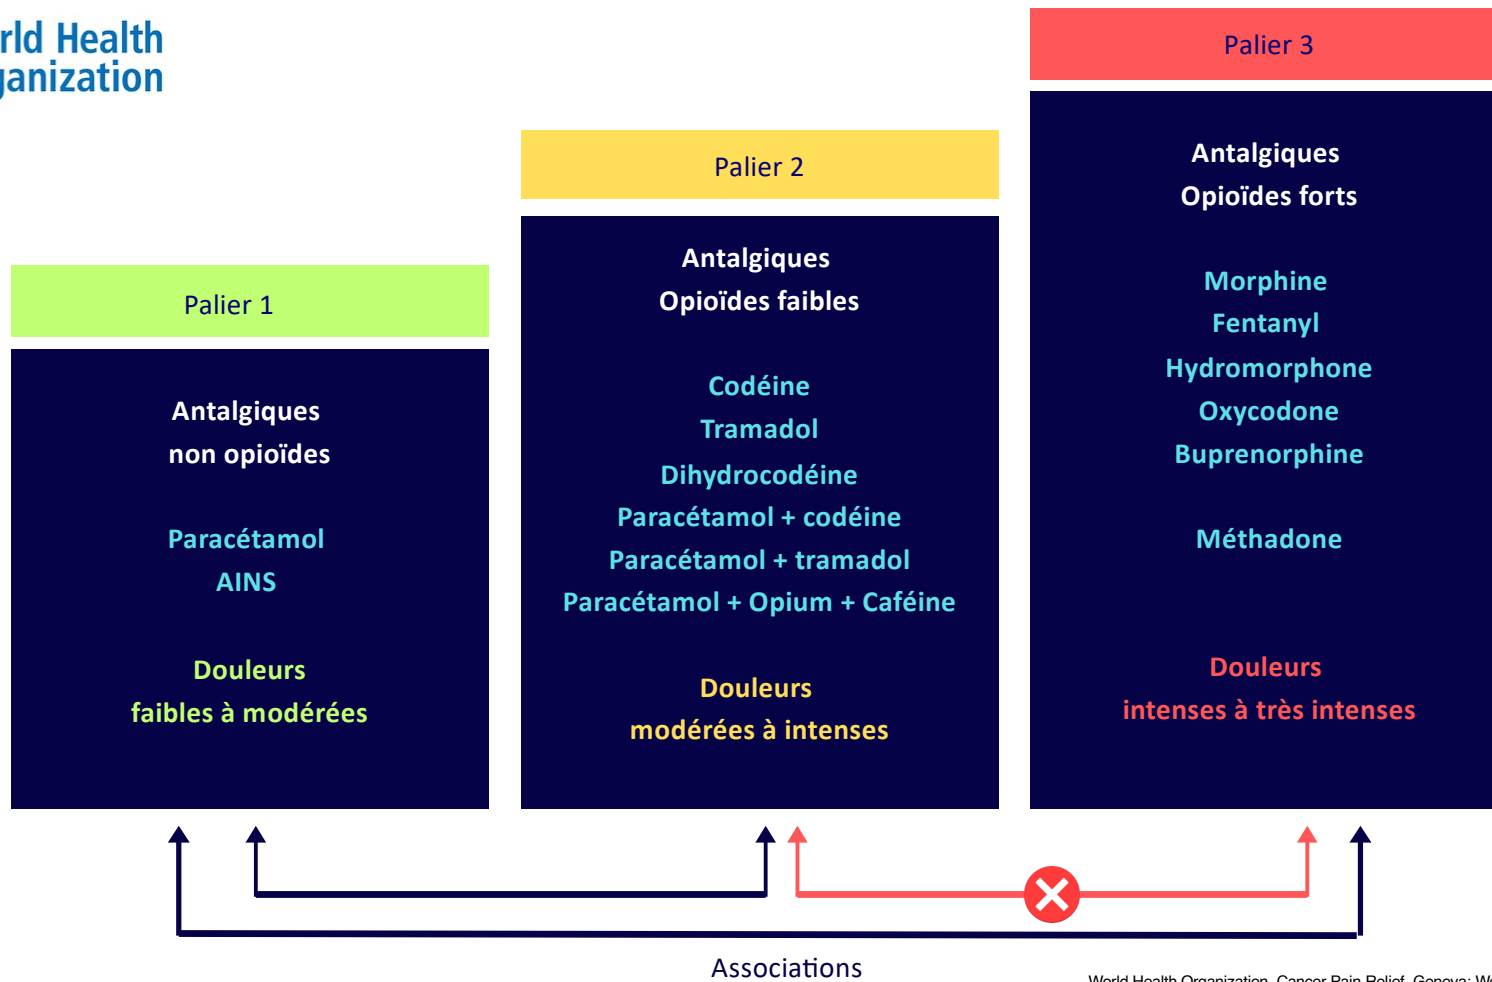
rld Health
janization

Palier 3

Antalgiques
Opioïdes forts

Morphine
Fentanyl
Hydromorphone
Oxycodone
Buprenorphine

Méthadone

Douleurs
intenses à très intenses

Palier 2

Antalgiques
Opioïdes faibles

Codéine
Tramadol
Dihydrocodéine
Paracétamol + codéine
Paracétamol + tramadol
Paracétamol + Opium + Caféine

Douleurs
modérées à intenses

Palier 1

Antalgiques
non opioïdes

Paracétamol
AINS

Douleurs
faibles à modérées

Associations

World Health Organization. Cancer Pain Relief. Geneva: W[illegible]